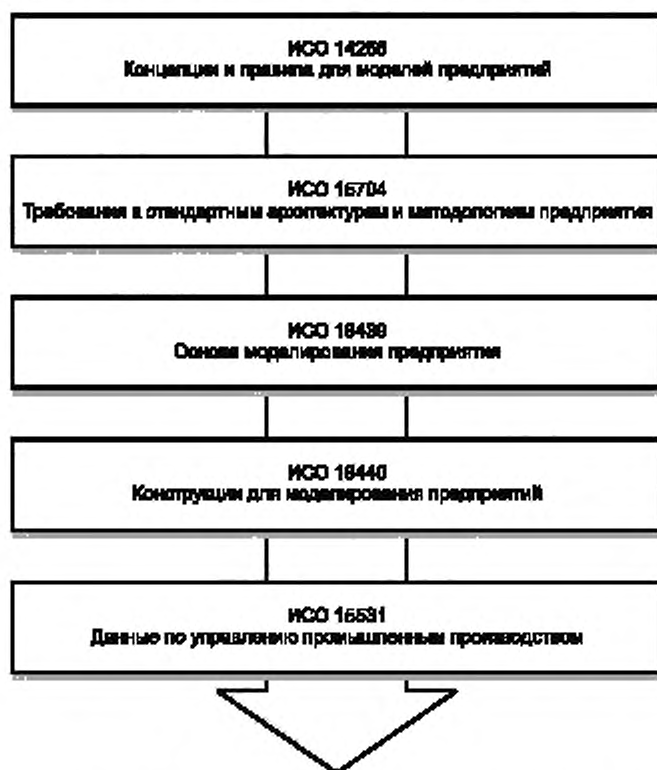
ИСО 14258
Концепции и правила для моделей предприятий

ИСО 15704
Требования к стандартным архитектурам и методологиям предприятия

ИСО 19439
Основа моделирования предприятия

ИСО 19440
Конструкции для моделирования предприятий

ИСО 15531
Данные по управлению промышленным производством